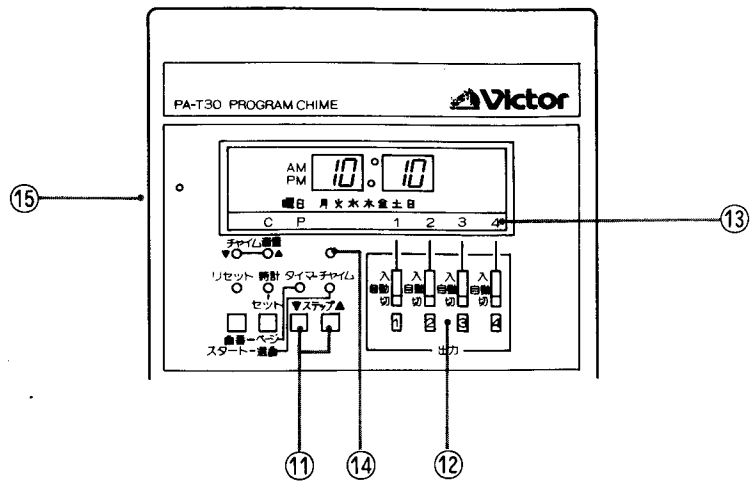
PA-T30 PROGRAM CHIME

Victor

AM
PM
10
10

曜日 月 火 水 木 金 土 日

C P 1 2 3 4

⑮

⑬

チャイム音量
▼ ▲

リセット 時計 タイマ チャイム

セット

▼ステップ▲

曲番ーページ

スタートー選曲

入
自動
切

入
自動
切

入
自動
切

入
自動
切

1 2 3 4

出力

⑪ ⑭ ⑫